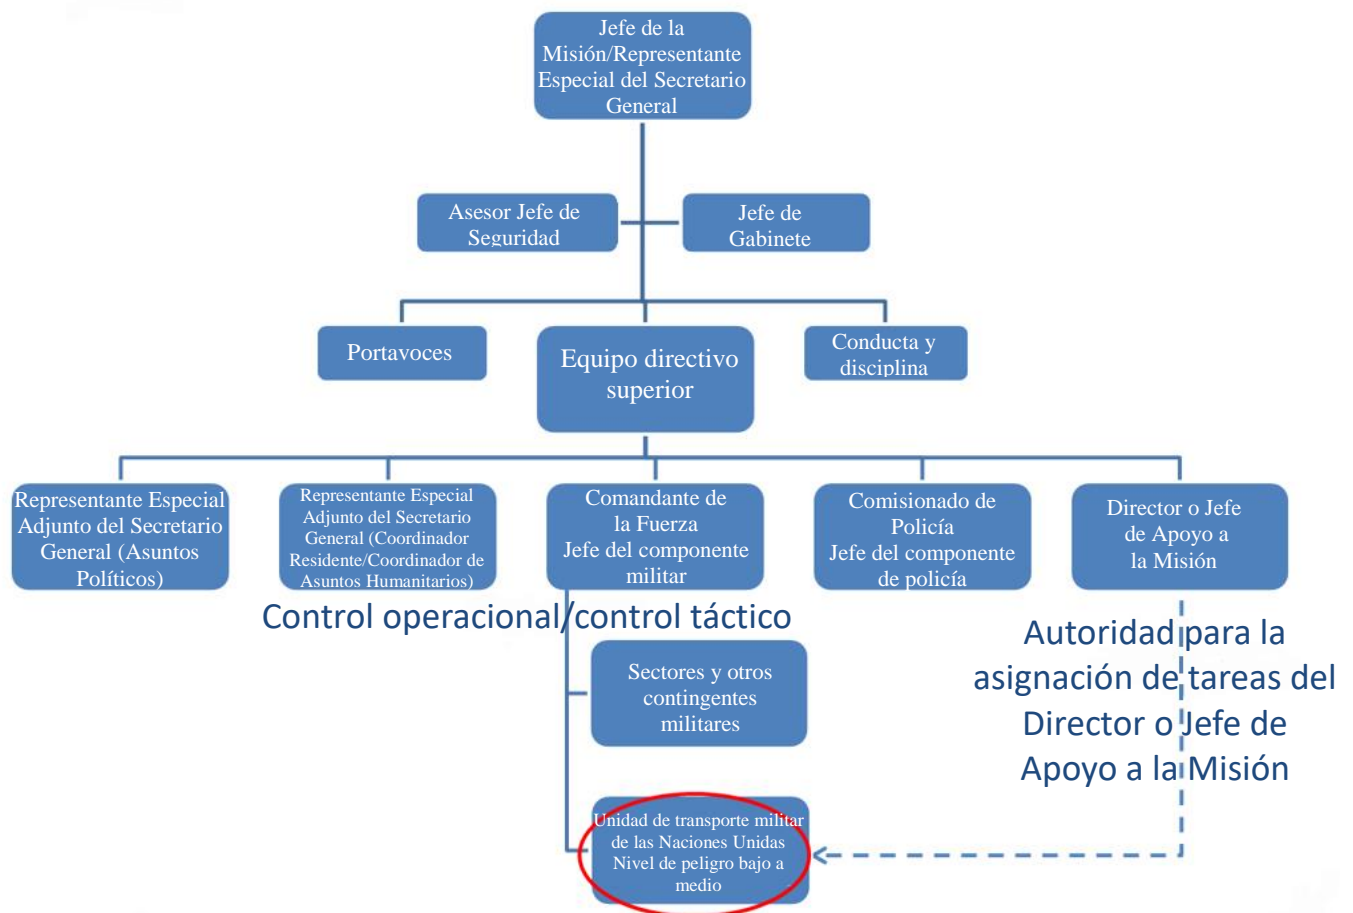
Jefe de la Misión/Representante Especial del Secretario General

Asesor Jefe de Seguridad

Jefe de Gabinete

Portavoces

Equipo directivo superior

Conducta y disciplina

Representante Especial Adjunto del Secretario General (Asuntos Políticos)

Representante Especial Adjunto del Secretario General (Coordinador Residente/Coordinador de Asuntos Humanitarios)

Comandante de la Fuerza Jefe del componente militar

Comisionado de Policía Jefe del componente de policía

Director o Jefe de Apoyo a la Misión

Control operacional/control táctico

Autoridad para la asignación de tareas del Director o Jefe de Apoyo a la Misión

Sectores y otros contingentes militares

Unidad de transporte militar de las Naciones Unidas Nivel de peligro bajo a medio